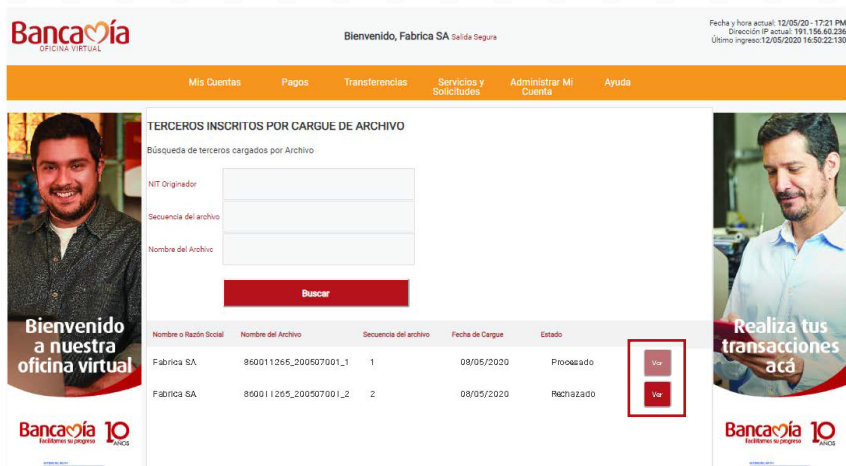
Bancamía
OFICINA VIRTUAL

Bienvenido, Fabrica SA Salida Segura

Fecha y hora actual: 12/05/20 - 17:21 PM
Dirección IP actual: 191.156.60.236
Último ingreso:12/05/2020 16:50:22:130

Mis Cuentas | Pagos | Transferencias | Servicios y Solicitudes | Administrar Mi Cuenta | Ayuda

TERCEROS INSCRITOS POR CARGUE DE ARCHIVO

Búsqueda de terceros cargados por Archivo

NIT Originador

Secuencia del archivo

Nombre del Archivo

Buscar

| Nombre o Razón Social | Nombre del Archivo | Secuencia del archivo | Fecha de Cargue | Estado | |
|---|---|---|---|---|---|
| Fabrica SA | 860011265_200507001_1 | 1 | 08/05/2020 | Procesado | Ver |
| Fabrica SA | 860011265_200507001_2 | 2 | 08/05/2020 | Rechazado | Ver |

Bienvenido a nuestra oficina virtual

Bancamía Facilitamos su progreso 10 AÑOS

Realiza tus transacciones acá

Bancamía Facilitamos su progreso 10 AÑOS